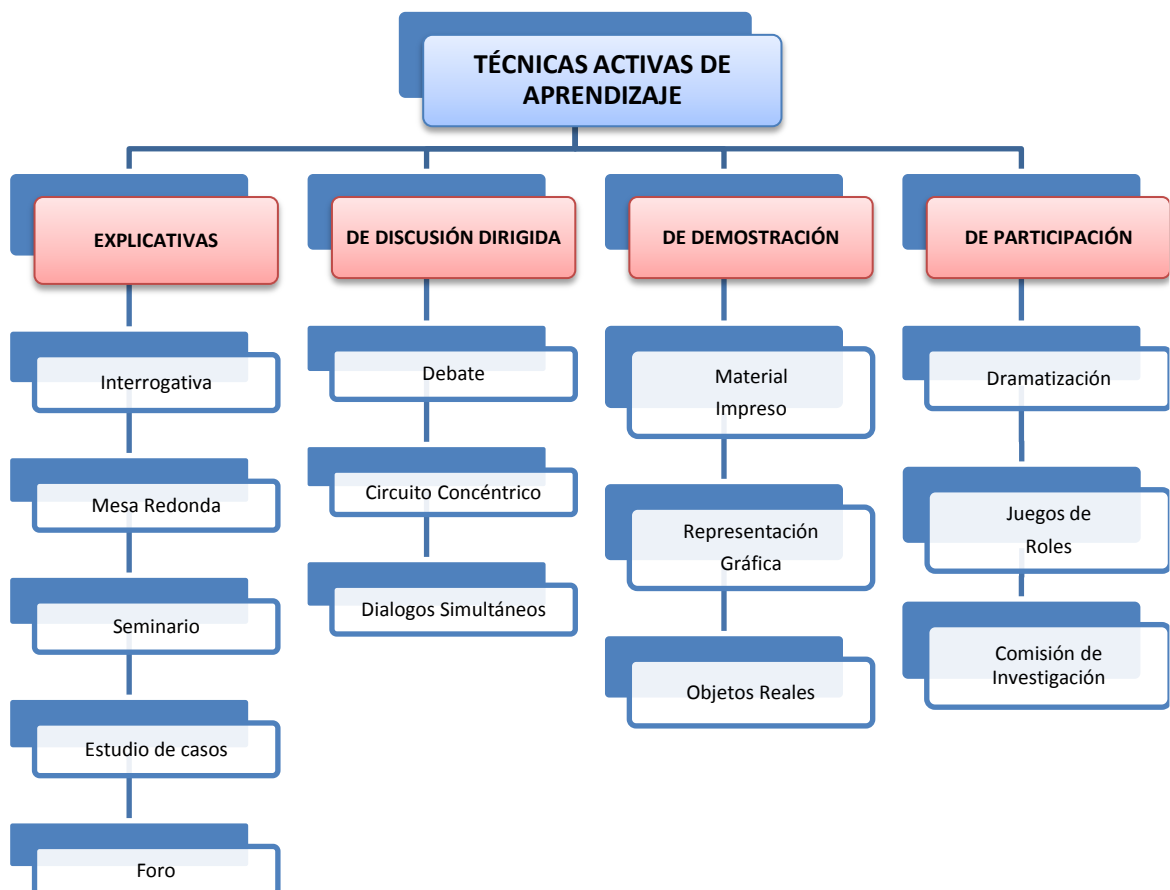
TÉCNICAS ACTIVAS DE APRENDIZAJE

EXPLICATIVAS

Interrogativa

Mesa Redonda

Seminario

Estudio de casos

Foro

DE DISCUSIÓN DIRIGIDA

Debate

Circuito Concéntrico

Dialogos Simultáneos

DE DEMOSTRACIÓN

Material Impreso

Representación Gráfica

Objetos Reales

DE PARTICIPACIÓN

Dramatización

Juegos de Roles

Comisión de Investigación